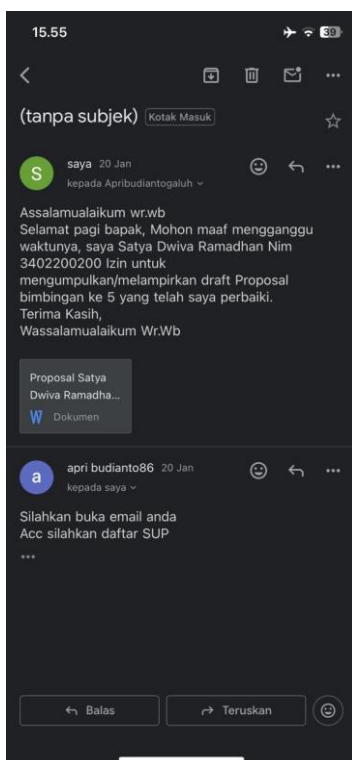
15.55

39

(tanpa subjek) Kotak Masuk

S saya 20 Jan
kepada Apribudiantogaluh

Assalamualaikum wr.wb
Selamat pagi bapak, Mohon maaf mengganggu waktunya, saya Satya Dwiva Ramadhan Nim 3402200200 Izin untuk mengumpulkan/melampirkan draft Proposal bimbingan ke 5 yang telah saya perbaiki.
Terima Kasih,
Wassalamualaikum Wr.Wb

Proposal Satya Dwiva Ramadha...
W Dokumen

a apri budianto86 20 Jan
kepada saya

Silahkan buka email anda
Acc silahkan daftar SUP
•••

Balas
Teruskan